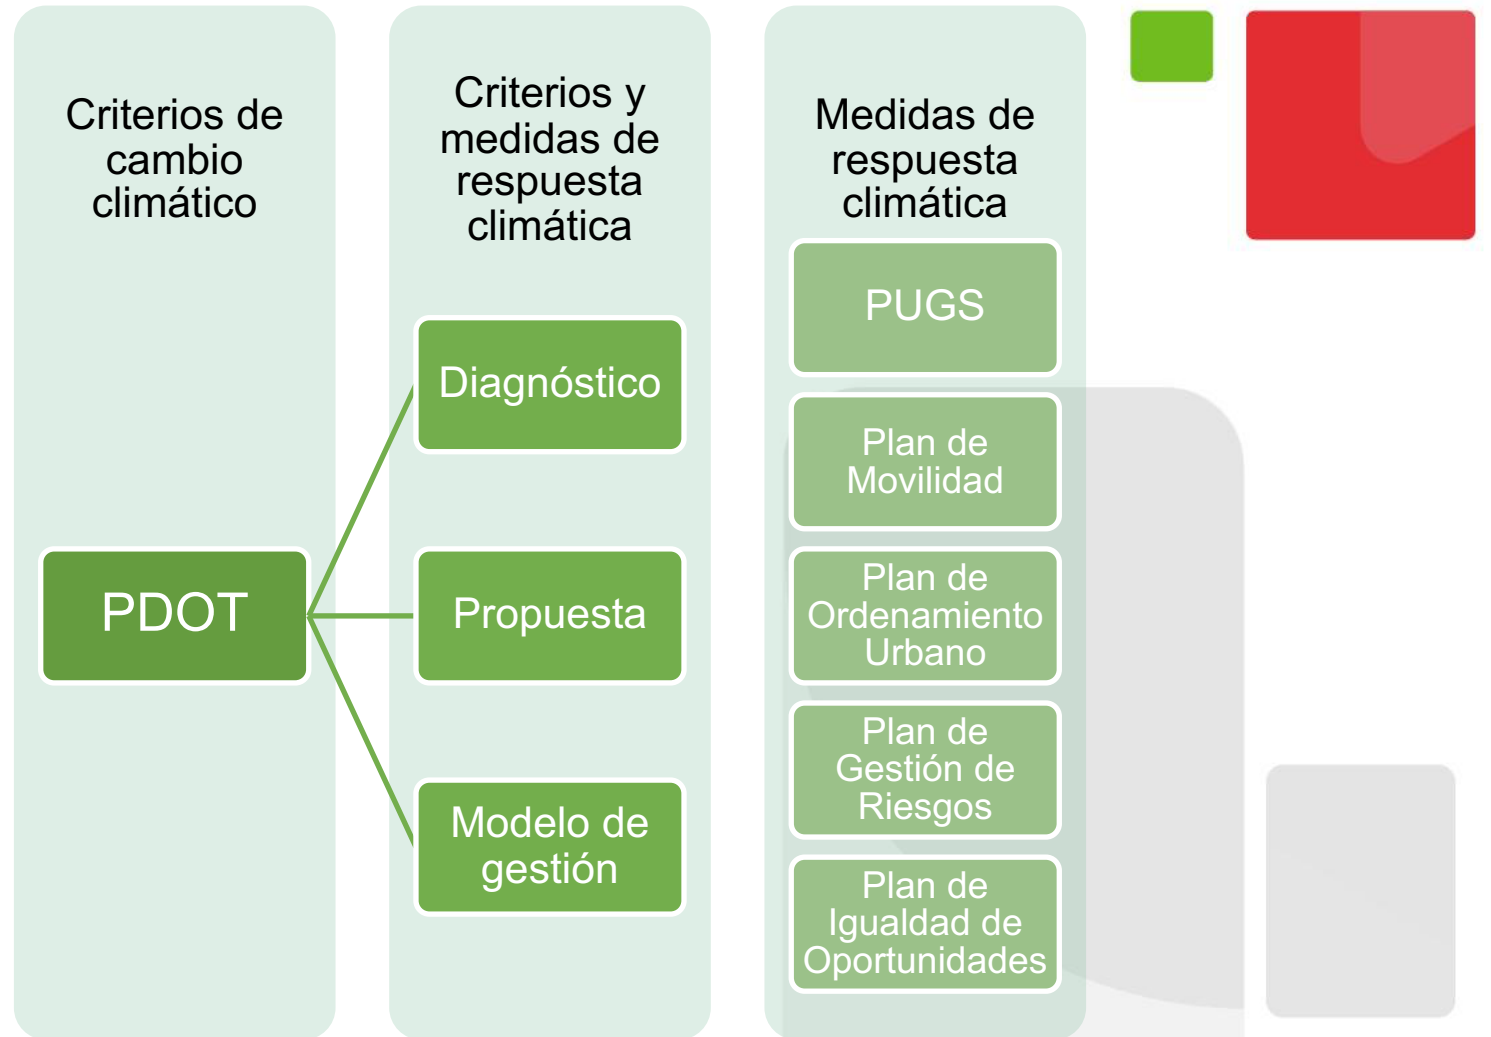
Criterios de cambio climático

PDOT

Criterios y medidas de respuesta climática

Diagnóstico

Propuesta

Modelo de gestión

Medidas de respuesta climática

PUGS

Plan de Movilidad

Plan de Ordenamiento Urbano

Plan de Gestión de Riesgos

Plan de Igualdad de Oportunidades